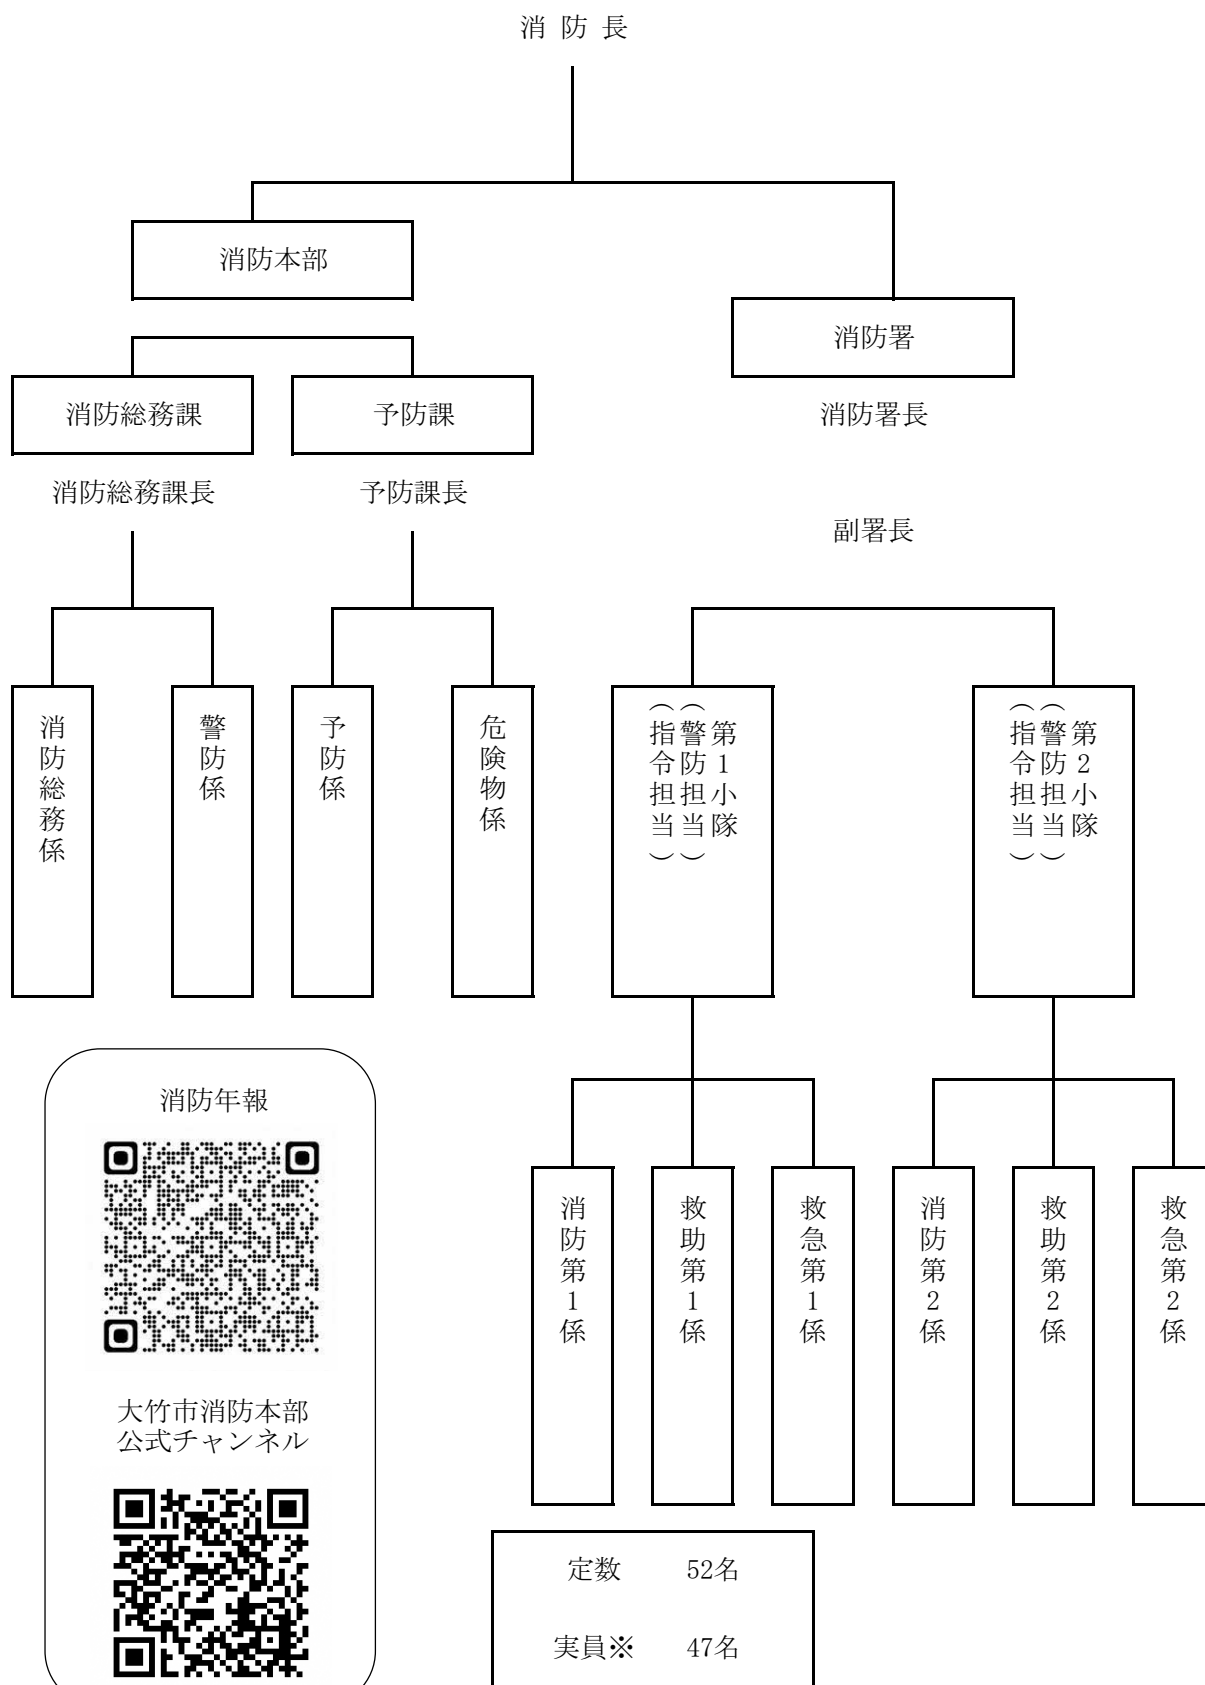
消 防 長

消防本部

消防署

消防総務課

予防課

消防署長

消防総務課長

予防課長

副署長

消防総務係

警防係

予防係

危険物係

第1小隊（警防担当）（指令担当）

第2小隊（警防担当）（指令担当）

消防年報

大竹市消防本部公式チャンネル

消防第1係

救助第1係

救急第1係

消防第2係

救助第2係

救急第2係

定数　52名

実員※　47名